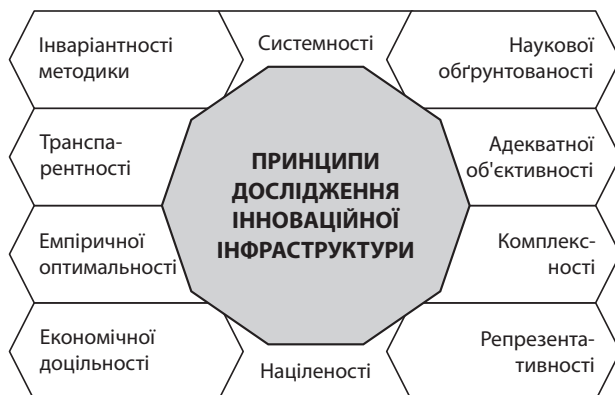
Інваріантності методики

Системності

Наукової обґрунтованості

Транспарентності

ПРИНЦИПИ ДОСЛІДЖЕННЯ ІННОВАЦІЙНОЇ ІНФРАСТРУКТУРИ

Адекватної об'єктивності

Емпіричної оптимальності

Комплексності

Економічної доцільності

Націленості

Репрезентативності